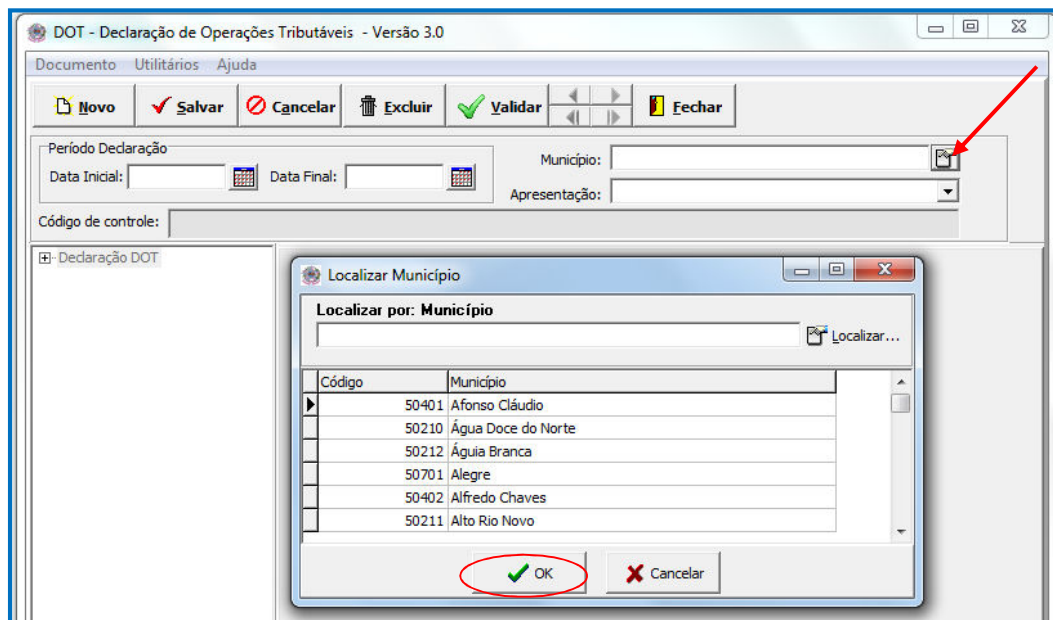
DOT - Declaração de Operações Tributáveis - Versão 3.0

Documento Utilitários Ajuda

Novo Salvar Cancelar Excluir Validar Fechar

Período Declaração
Data Inicial: Data Final:

Município:
Apresentação:

Código de controle:

Declaração DOT

Localizar Município

Localizar por: Município

Localizar...

| Código | Município |
|---|---|
| 50401 | Afonso Cláudio |
| 50210 | Água Doce do Norte |
| 50212 | Águia Branca |
| 50701 | Alegre |
| 50402 | Alfredo Chaves |
| 50211 | Alto Rio Novo |

OK Cancelar